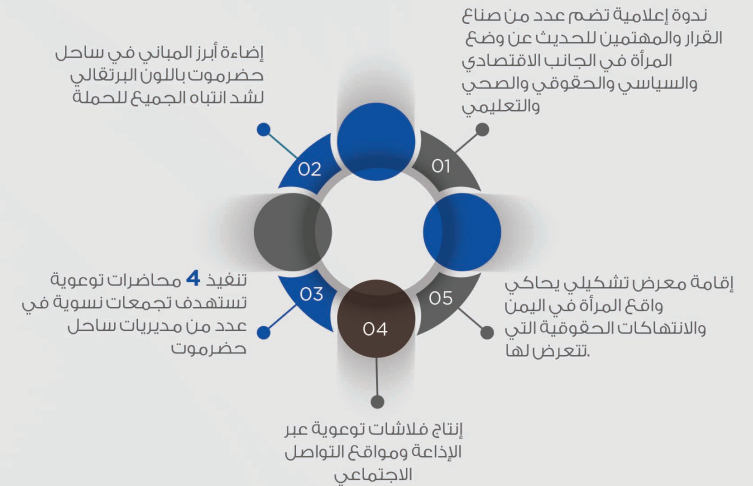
ندوة إعلامية تضم عدد من صناع القرار والمهتمين للحديث عن وضع المرأة في الجانب الاقتصادي والسياسي والحقوقي والصحي والتعليمي

إضاءة أبرز المباني في ساحل حضرموت باللون البرتقالي لشد انتباه الجميع للحملة

01

02

03

04

05

تنفيذ 4 محاضرات توعوية تستهدف تجمعات نسوية في عدد من مديريات ساحل حضرموت

إقامة معرض تشكيلي يحاكي واقع المرأة في اليمن والانتهاكات الحقوقية التي .تتعرض لها

إنتاج فلاشات توعوية عبر الإذاعة ومواقع التواصل الاجتماعي